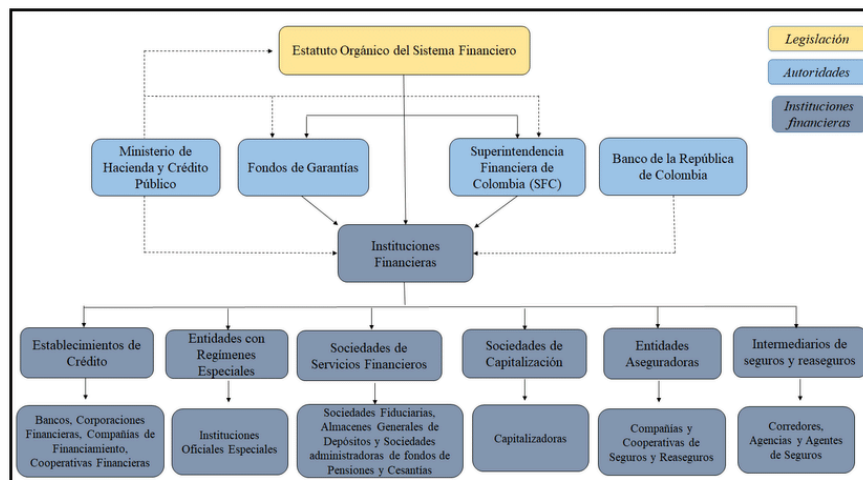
Estatuto Orgánico del Sistema Financiero

Legislación

Autoridades

Instituciones financieras

Ministerio de Hacienda y Crédito Público

Fondos de Garantías

Superintendencia Financiera de Colombia (SFC)

Banco de la República de Colombia

Instituciones Financieras

Establecimientos de Crédito

Entidades con Regímenes Especiales

Sociedades de Servicios Financieros

Sociedades de Capitalización

Entidades Aseguradoras

Intermediarios de seguros y reaseguros

Bancos, Corporaciones Financieras, Compañías de Financiamiento, Cooperativas Financieras

Instituciones Oficiales Especiales

Sociedades Fiduciarias, Almacenes Generales de Depósitos y Sociedades administradoras de fondos de Pensiones y Cesantías

Capitalizadoras

Compañías y Cooperativas de Seguros y Reaseguros

Corredores, Agencias y Agentes de Seguros